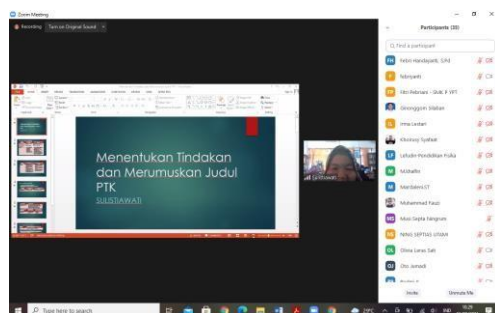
Zoom Meeting

Recording Turn on Original Sound

Mententukan Tindakan dan Merumuskan Judul PTK

SULISTIAWATI

Sulistiawati

Participants (33)

Find a participant

Febri Handayani, S.Pd

febriyanti

Fitri Febriani - SMK P 1PT

Ginanggeni Idaban

Irma Lestari

Khoirany Syafitri

Leluhr Pendidikan Fulka

Mulbafin

Mardiana ST

Muhammad Fauzi

Mus Septa Fangram

NINIS SEPTIAS UTAMI

Olivia Lanas Sati

Oto Jumadi

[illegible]

Invite Unmute Me

Type here to search